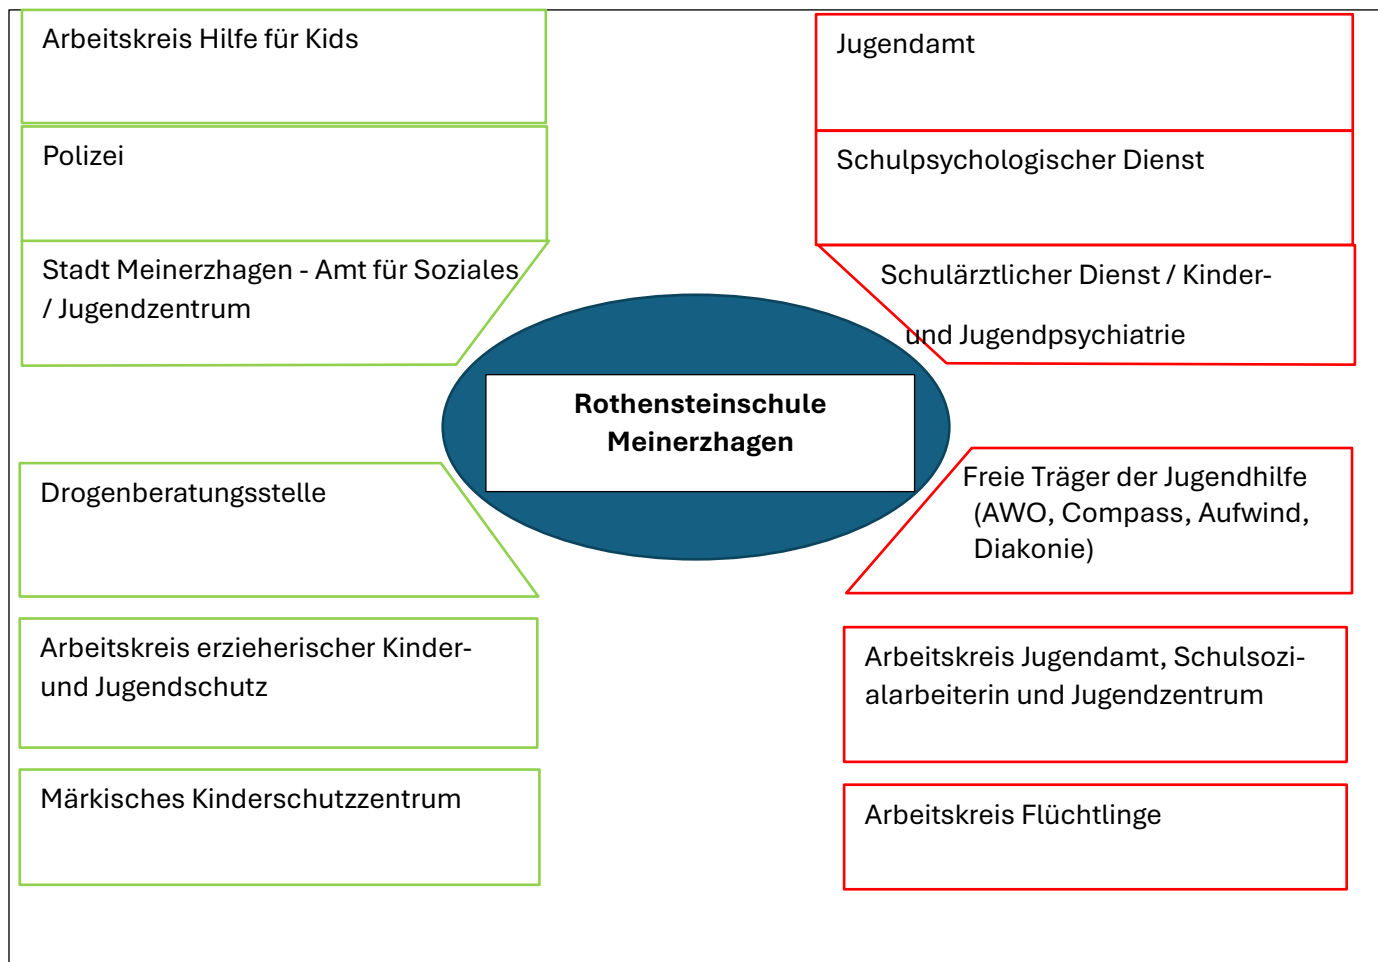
Arbeitskreis Hilfe für Kids

Polizei

Stadt Meinerzhagen - Amt für Soziales / Jugendzentrum

Jugendamt

Schulpsychologischer Dienst

Schulärztlicher Dienst / Kinder- und Jugendpsychiatrie

Rothensteinschule Meinerzhagen

Drogenberatungsstelle

Arbeitskreis erzieherischer Kinder- und Jugendschutz

Märkisches Kinderschutzzentrum

Freie Träger der Jugendhilfe (AWO, Compass, Aufwind, Diakonie)

Arbeitskreis Jugendamt, Schulsozialarbeiterin und Jugendzentrum

Arbeitskreis Flüchtlinge